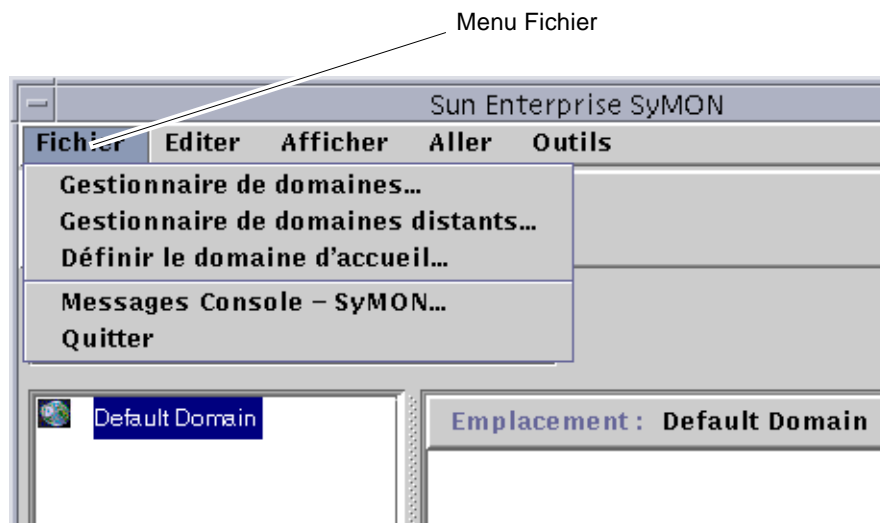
Menu Fichier

Sun Enterprise SyMON

Fichier Editer Afficher Aller Outils

Gestionnaire de domaines...
Gestionnaire de domaines distants...
Définir le domaine d'accueil...
Messages Console – SyMON...
Quitter

Default Domain

Emplacement : Default Domain